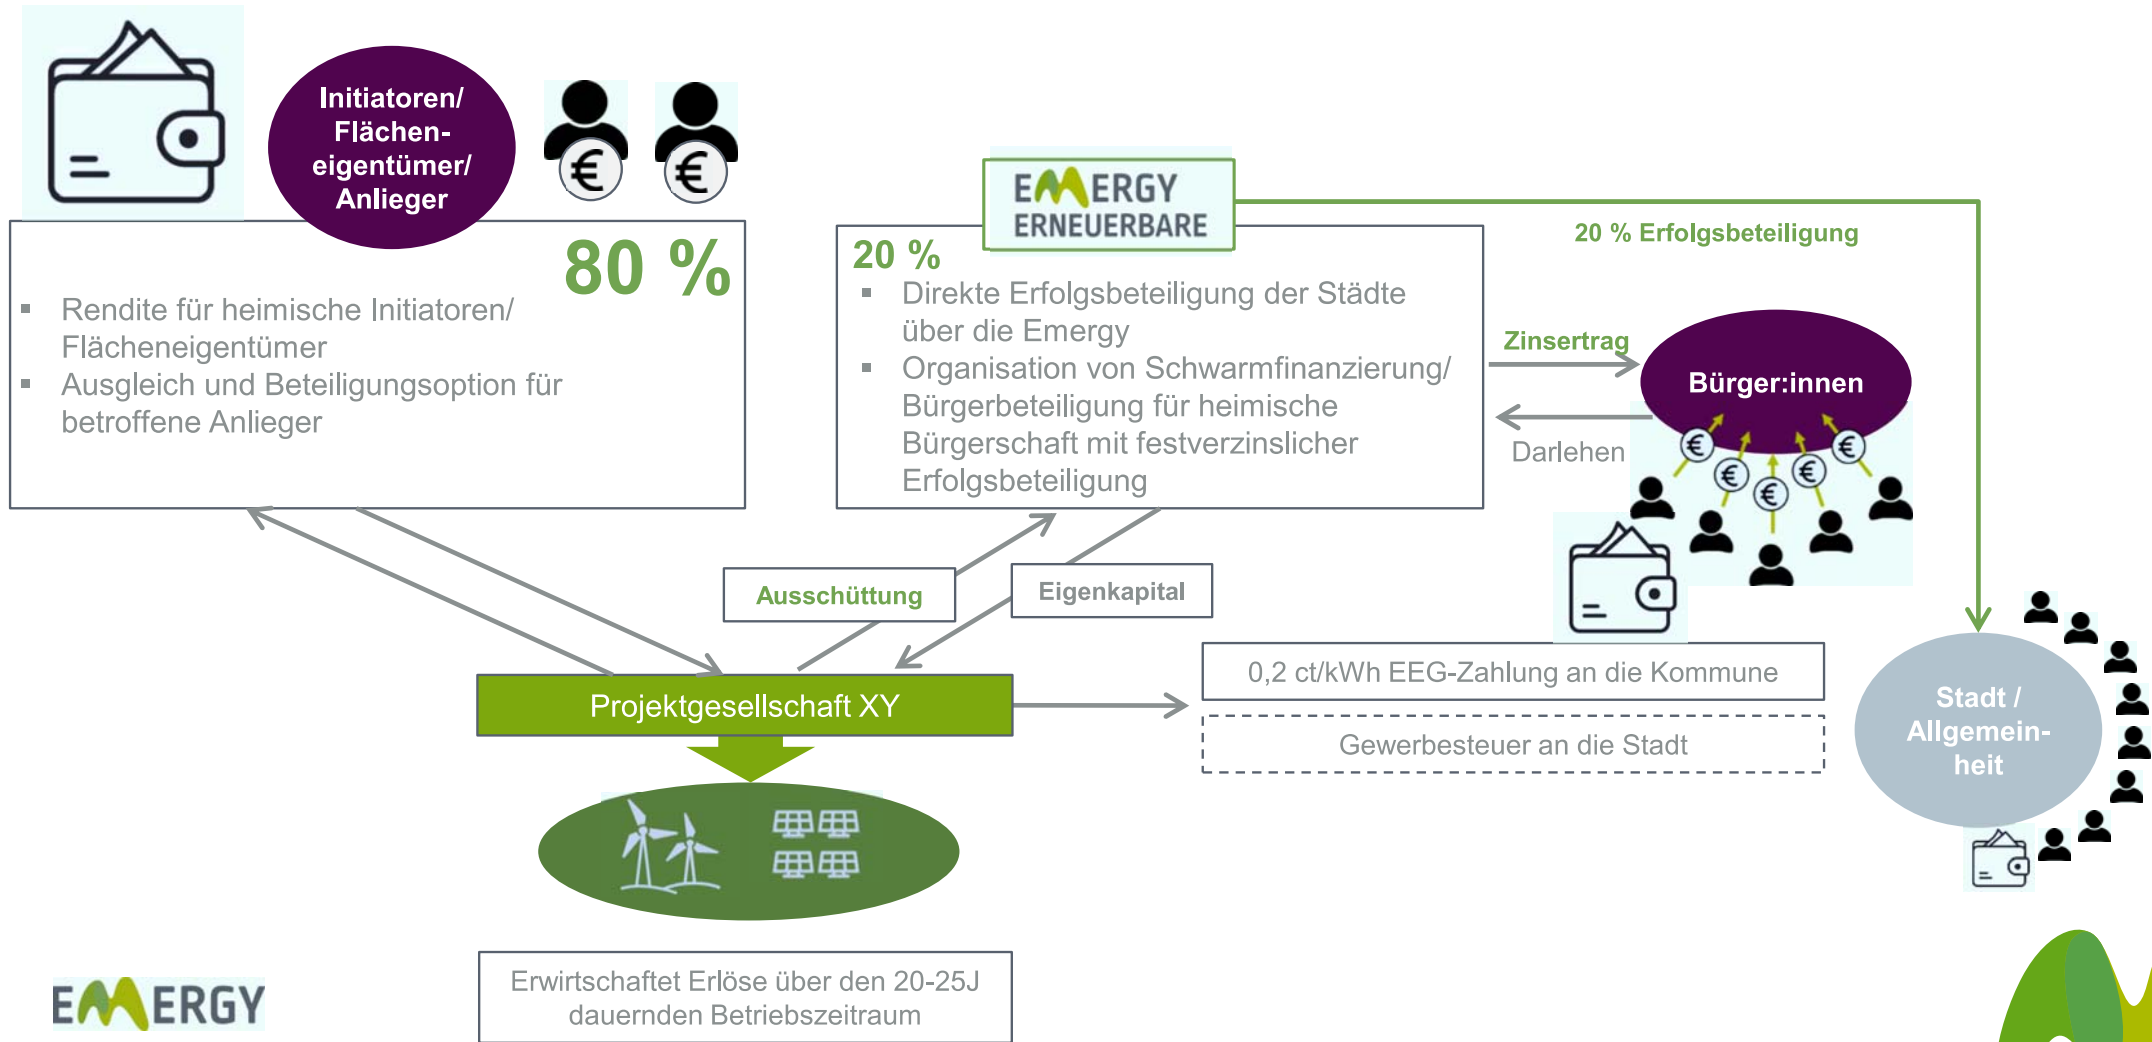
Initiatoren/ Flächen-eigentümer/ Anlieger

80 %

- Rendite für heimische Initiatoren/ Flächeneigentümer
- Ausgleich und Beteiligungsoption für betroffene Anlieger

EMERGY ERNEUERBARE

20 %

- Direkte Erfolgsbeteiligung der Städte über die Emergy
- Organisation von Schwarmfinanzierung/ Bürgerbeteiligung für heimische Bürgerschaft mit festverzinslicher Erfolgsbeteiligung

20 % Erfolgsbeteiligung

Zinsertrag

Bürger:innen

Darlehen

Ausschüttung

Eigenkapital

Projektgesellschaft XY

0,2 ct/kWh EEG-Zahlung an die Kommune

Gewerbesteuer an die Stadt

Stadt / Allgemein-heit

Erwirtschaftet Erlöse über den 20-25J dauernden Betriebszeitraum

EMERGY